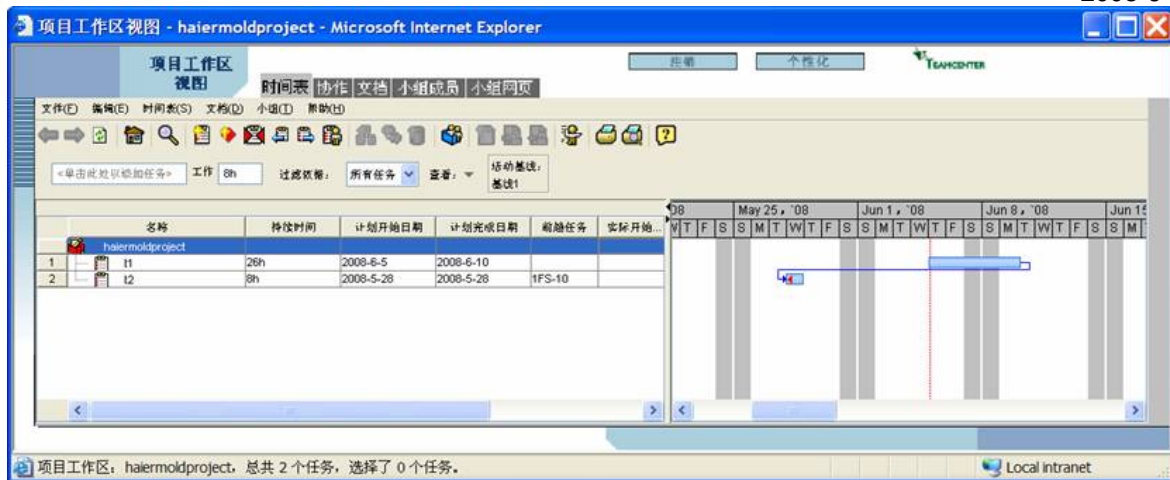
项目工作区视图 - haiermoldproject - Microsoft Internet Explorer

项目工作区视图

时间表 协作 文档 小组成员 小组网页

拒销 个性化 TEAMCENTER

文件(F) 编辑(E) 时间表(S) 文档(D) 小组(I) 帮助(H)

«单击此处以添加任务» 工作 8h 过滤依据: 所有任务 查看: 活动基线: 基线1

| | 名称 | 持续时间 | 计划开始日期 | 计划完成日期 | 前趋任务 | 实际开始... |
|---|---|---|---|---|---|---|
| | haiermoldproject | | | | | |
| 1 | t1 | 26h | 2008-6-5 | 2008-6-10 | | |
| 2 | t2 | 8h | 2008-5-28 | 2008-5-28 | 1FS-10 | |

'08 May 25, '08 Jun 1, '08 Jun 8, '08 Jun 15

W T F S S M T W T F S S M T W T F S S M T W T F S S M T

项目工作区: haiermoldproject, 总共 2 个任务, 选择了 0 个任务。

Local intranet